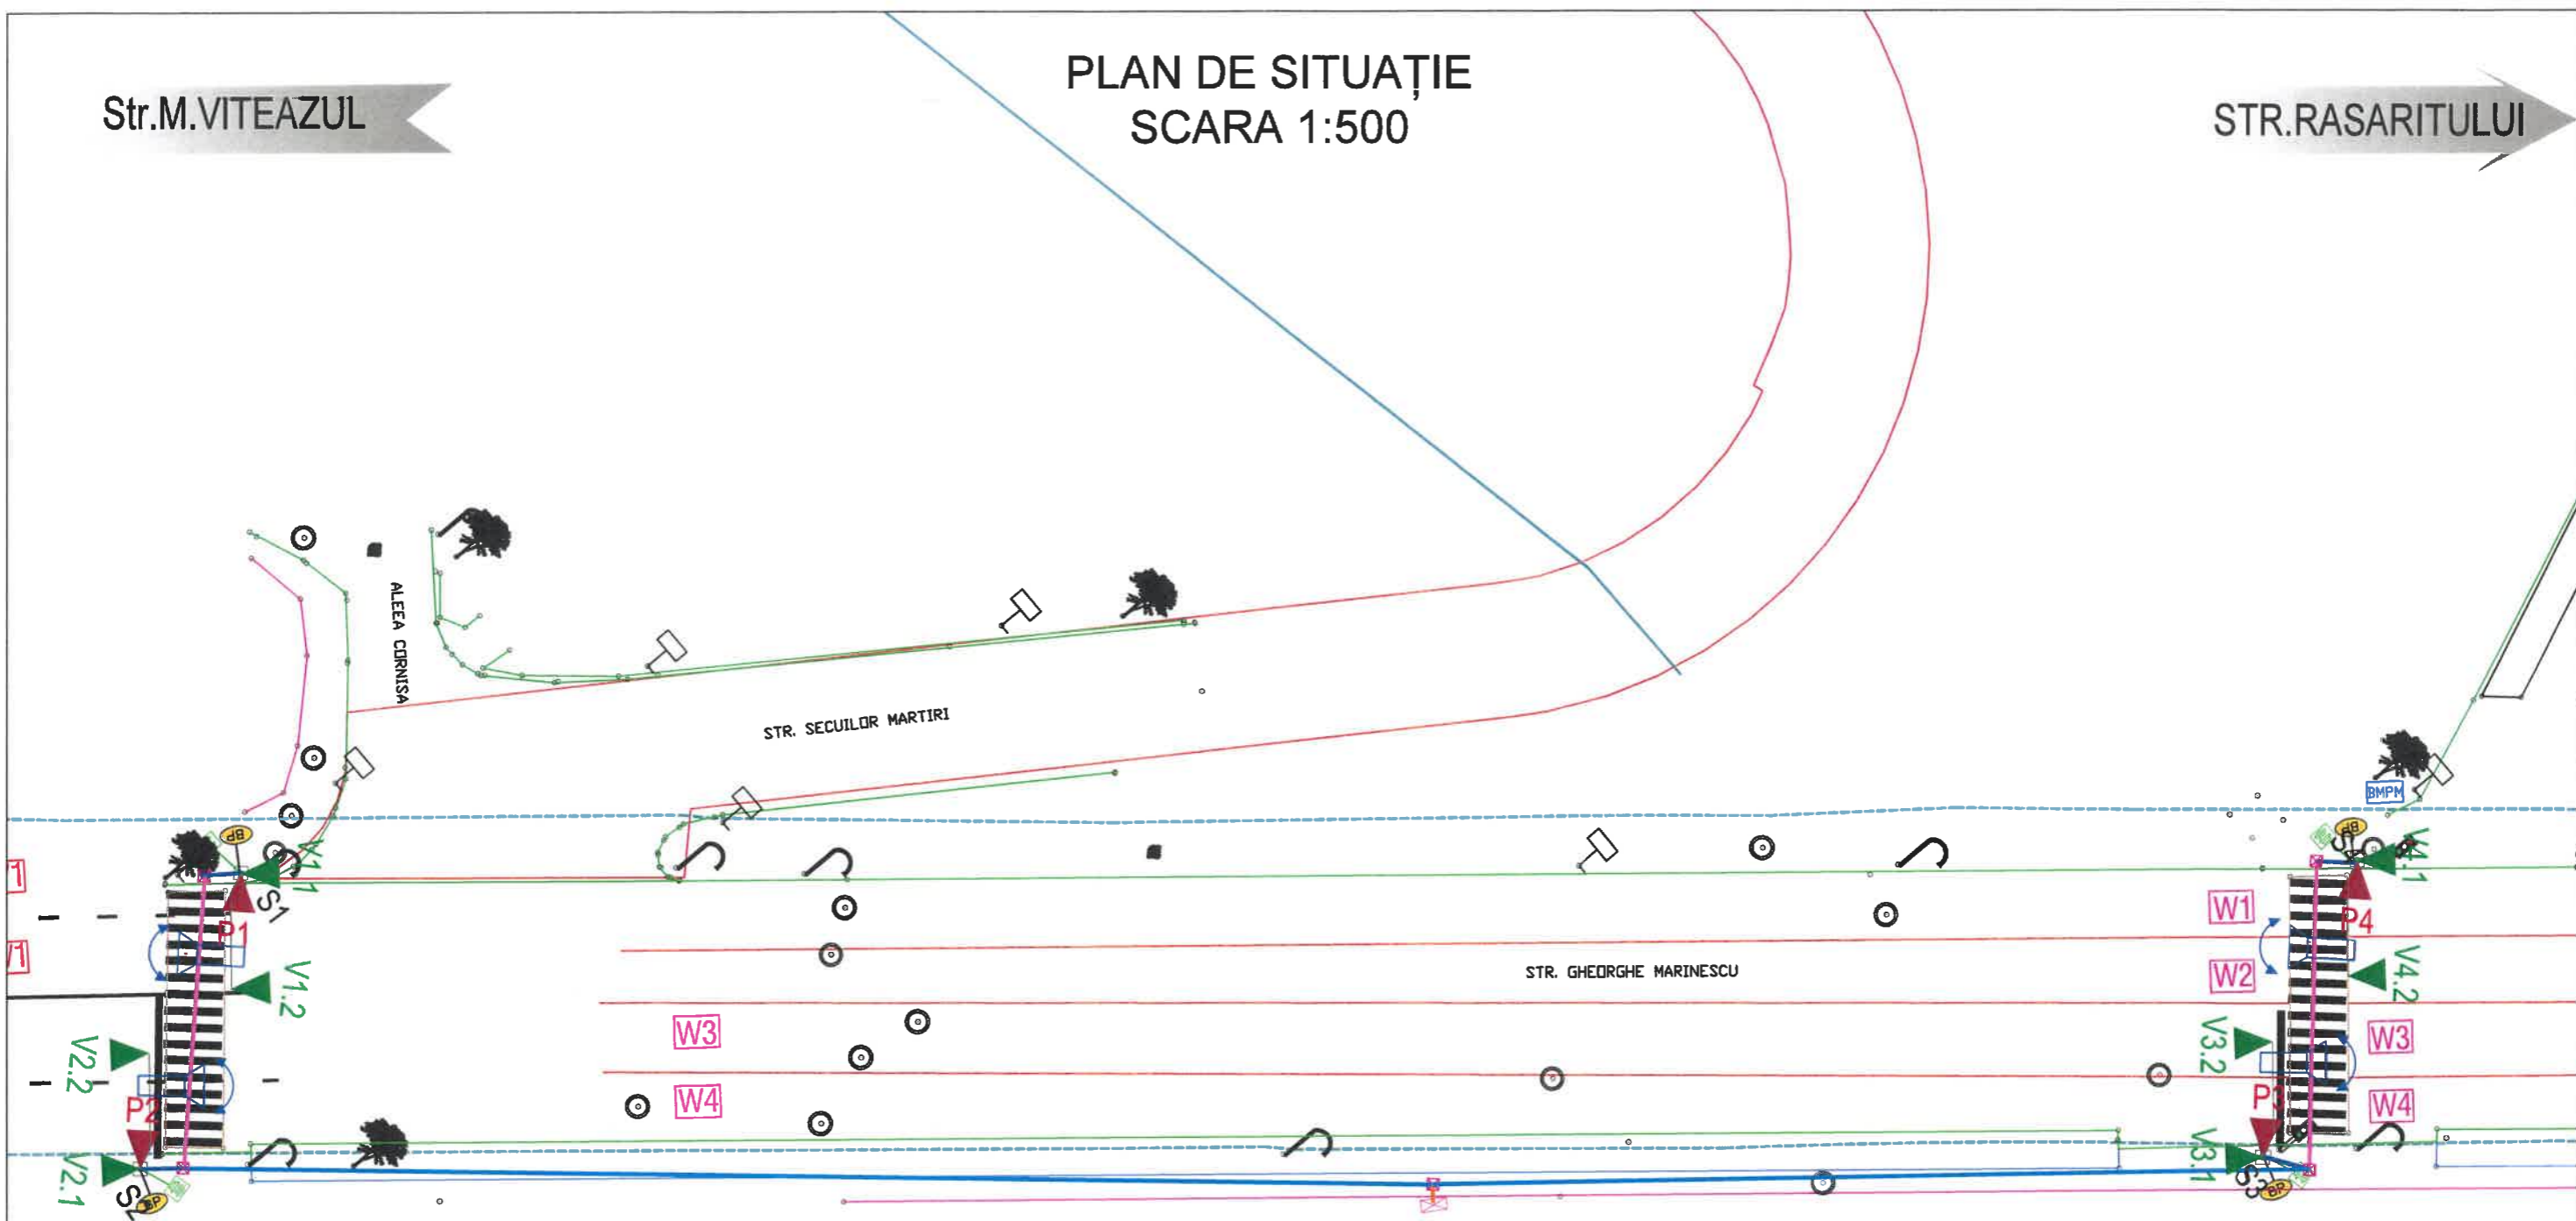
PLAN DE SITUAȚIE
SCARA 1:500

Str.M.VITEAZUL

STR.RASARITULUI

ALEEA CORNISA

STR. SECUILOR MARTIRI

STR. GHEORGHE MARINESCU

BP
V1.1
S1
P1
V1.2
V2.2
P2
V2.1
S2
BP
W3
W4

BMPM
BP
S4
V4.1
P4
W1
W2
V4.2
V3.2
W3
P3
W4
V3.1
S3
BP